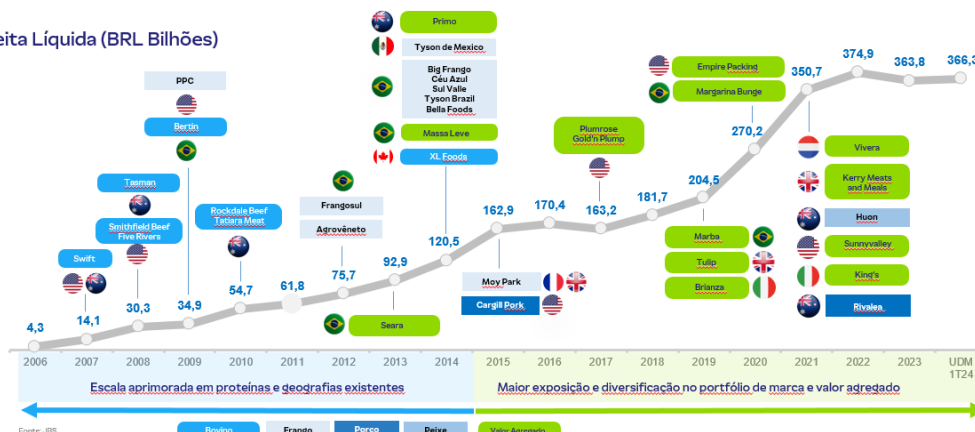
eita Líquida (BRL Bilhões)

PPC
Bertin
Tasman
Smithfield Beef
Five Rivers
Swift
Rockdale Beef
Tatiara Meat
Frangosul
Agrovêneto
Primo
Tyson de Mexico
Big Frango
Céu Azul
Sul Valle
Tyson Brazil
Bella Foods
Massa Leve
XL Foods
Seara
Moy Park
Cargill Pork
Plumrose
Gold'n Plump
Empire Packing
Margarina Bunge
Marba
Tulip
Brianza
Vivera
Kerry Meats and Meals
Huon
Sunnyvalley
King's
Rivalea

4,3
14,1
30,3
34,9
54,7
61,8
75,7
92,9
120,5
162,9
170,4
163,2
181,7
204,5
270,2
350,7
374,9
363,8
366,3

| 2006 | 2007 | 2008 | 2009 | 2010 | 2011 | 2012 | 2013 | 2014 | 2015 | 2016 | 2017 | 2018 | 2019 | 2020 | 2021 | 2022 | 2023 | UDM 1T24 |
|---|---|---|---|---|---|---|---|---|---|---|---|---|---|---|---|---|---|---|

Escala aprimorada em proteínas e geografias existentes
Maior exposição e diversificação no portfólio de marca e valor agregado

Fonte: JBS
Bovino
Frango
Porco
Peixe
Valor Agregado